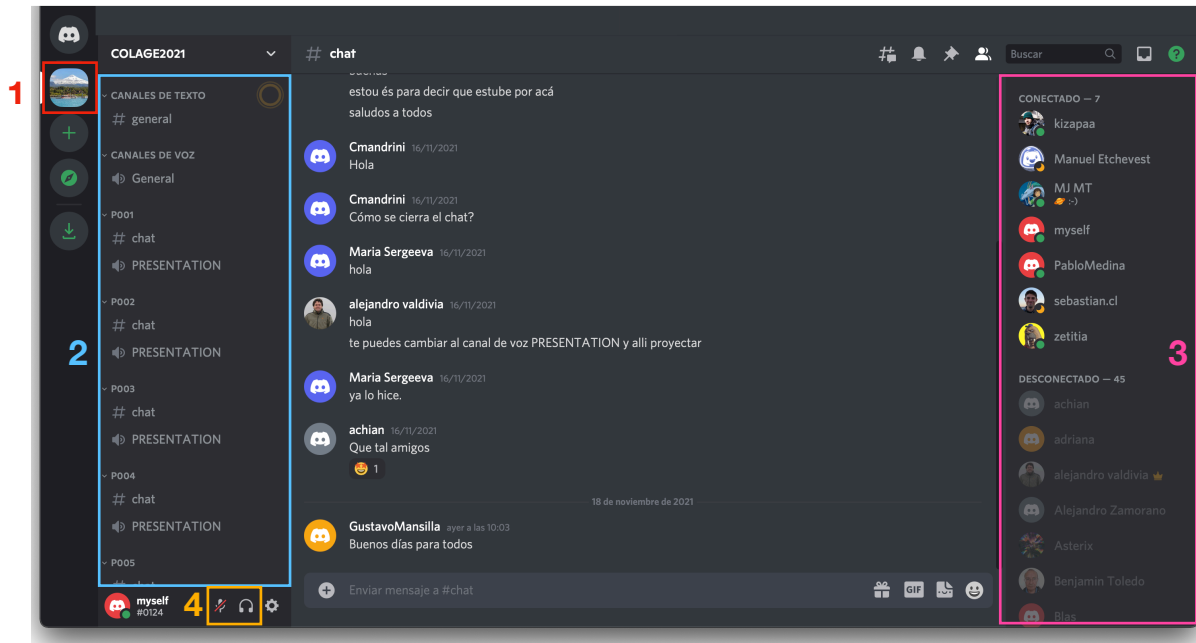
1

COLAGE2021

CANALES DE TEXTO
# general
CANALES DE VOZ
General
P001
# chat
PRESENTATION
P002
# chat
PRESENTATION
P003
# chat
PRESENTATION
P004
# chat
PRESENTATION
P005

2

myself
#0124

4

# chat

Buscar

estou és para decir que estube por acá
saludos a todos

Cmandrini 16/11/2021
Hola

Cmandrini 16/11/2021
Cómo se cierra el chat?

Maria Sergeeva 16/11/2021
hola

alejandro valdivia 16/11/2021
hola
te puedes cambiar al canal de voz PRESENTATION y alli proyectar

Maria Sergeeva 16/11/2021
ya lo hice.

achian 16/11/2021
Que tal amigos
1

18 de noviembre de 2021

GustavoMansilla ayer a las 10:03
Buenos días para todos

Enviar mensaje a #chat

GIF

CONECTADO — 7
kizapaa
Manuel Etchevest
MJ MT
:-)
myself
PabloMedina
sebastian.cl
zetitia

3

DESCONECTADO — 45
achian
adriana
alejandro valdivia
Alejandro Zamorano
Asterix
Benjamin Toledo
Blas